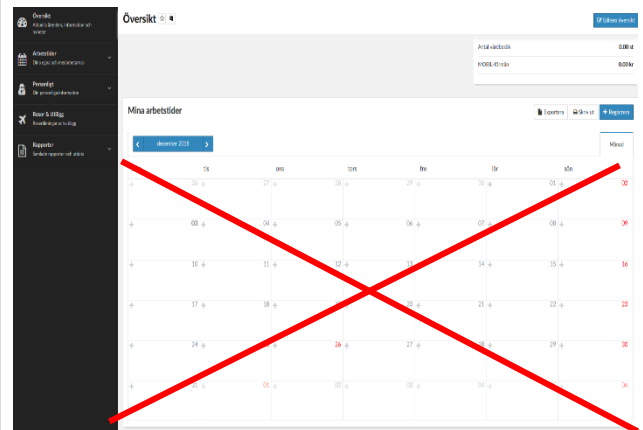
Översikt
Aktuella timmar, information och nyheter

Arbetstider
Din registrering av arbetstider

Personligt
Din personliga information

Resor & Utlägg
Reseräkning samt utlägg

Rapporter
Samlade rapporter och statistik

Översikt

Redigera översikt

Antal kvarboende 0,00 st

MOBIL (0 min) 0,00 kr

Mina arbetstider

Exportera Skriv ut + Registrera

‹ december 2019 ›

Månad

| | tis | ons | tors | fre | lör | sön |
|---|---|---|---|---|---|---|
| | 26 | 27 | 28 | 29 | 30 | 01 | 02 |
| | 03 | 04 | 05 | 06 | 07 | 08 | 09 |
| | 10 | 11 | 12 | 13 | 14 | 15 | 16 |
| | 17 | 18 | 19 | 20 | 21 | 22 | 23 |
| | 24 | 25 | 26 | 27 | 28 | 29 | 30 |
| | 31 | 01 | 02 | 03 | 04 | 05 | 06 |